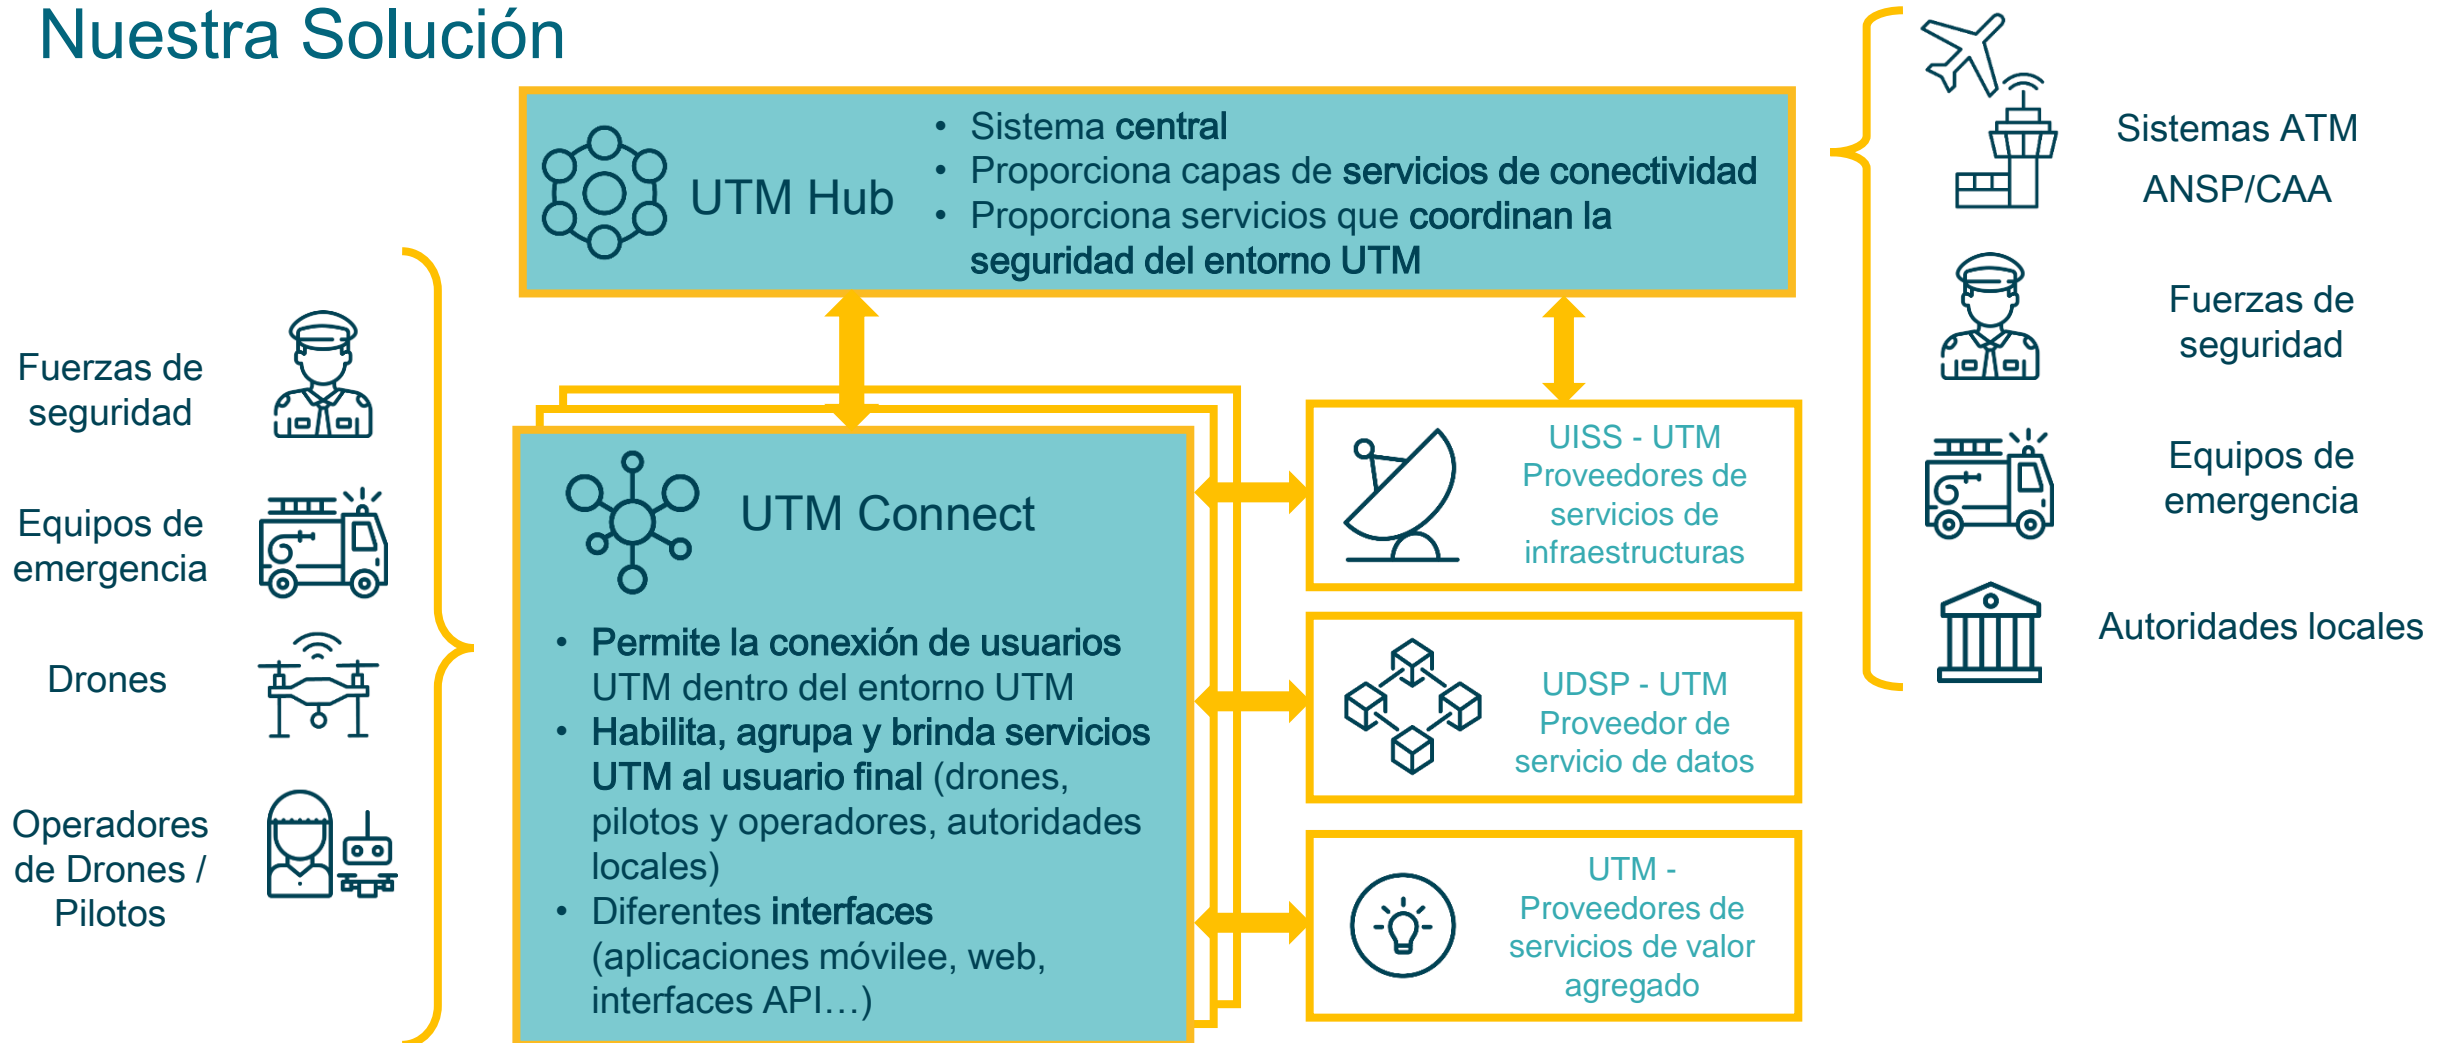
Nuestra Solución

UTM Hub

- Sistema central
- Proporciona capas de servicios de conectividad
- Proporciona servicios que coordinan la seguridad del entorno UTM

Sistemas ATM
ANSP/CAA

Fuerzas de seguridad

Equipos de emergencia

Autoridades locales

Fuerzas de seguridad

Equipos de emergencia

Drones

Operadores de Drones / Pilotos

UTM Connect

- Permite la conexión de usuarios UTM dentro del entorno UTM
- Habilita, agrupa y brinda servicios UTM al usuario final (drones, pilotos y operadores, autoridades locales)
- Diferentes interfaces (aplicaciones mórilee, web, interfaces API…)

UISS - UTM
Proveedores de servicios de infraestructuras

UDSP - UTM
Proveedor de servicio de datos

UTM -
Proveedores de servicios de valor agregado